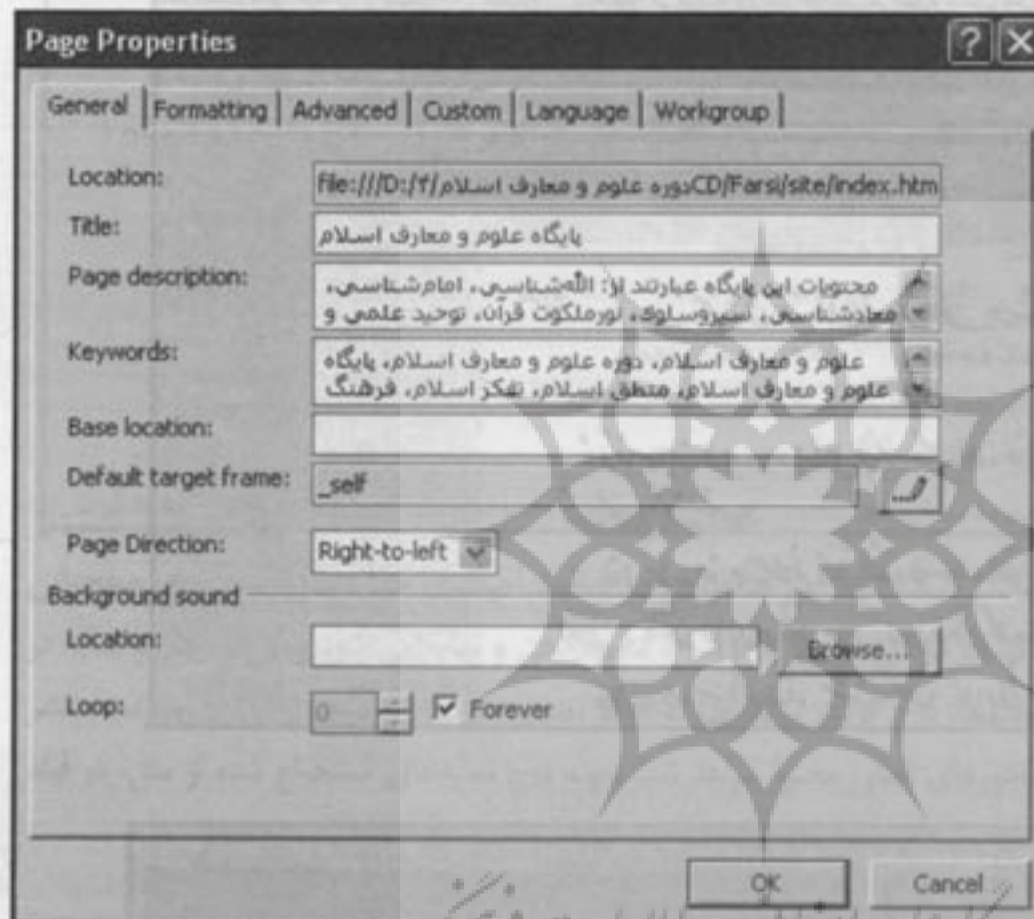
Page Properties

General | Formatting | Advanced | Custom | Language | Workgroup

Location: file:///D:/۴/دوره علوم و معارف اسلامCD/Farsi/site/index.htm

Title: پایگاه علوم و معارف اسلام

Page description: محتویات این پایگاه عبارتند از: الله‌شناسی، امام‌شناسی، معادشناسی، سیروسلوک، نورملکوت قرآن، توحید علمی و

Keywords: علوم و معارف اسلام، دوره علوم و معارف اسلام، پایگاه علوم و معارف اسلام، منطق اسلام، تفکر اسلام، فرهنگ

Base location:

Default target frame: _self

Page Direction: Right-to-left

Background sound

Location:

Browse...

Loop: 0

Forever

OK

Cancel